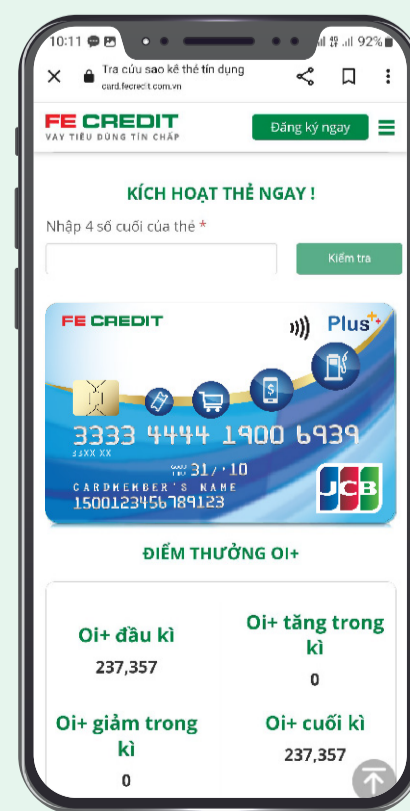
10:11 92%

Tra cứu sao kê thẻ tín dụng
card.fecredit.com.vn

FE CREDIT
VAY TIÊU DÙNG TÍN CHẤP

Đăng ký ngay

KÍCH HOẠT THẺ NGAY !

Nhập 4 số cuối của thẻ *

Kiểm tra

FE CREDIT

Plus

3333 4444 1900 6939

33XX XX

31/10

CARDMEMBER'S NAME
150012345б789123

JCB

ĐIỂM THƯỞNG OI+

Oi+ đầu kì
237,357

Oi+ tăng trong kì
0

Oi+ giảm trong kì
0

Oi+ cuối kì
237,357